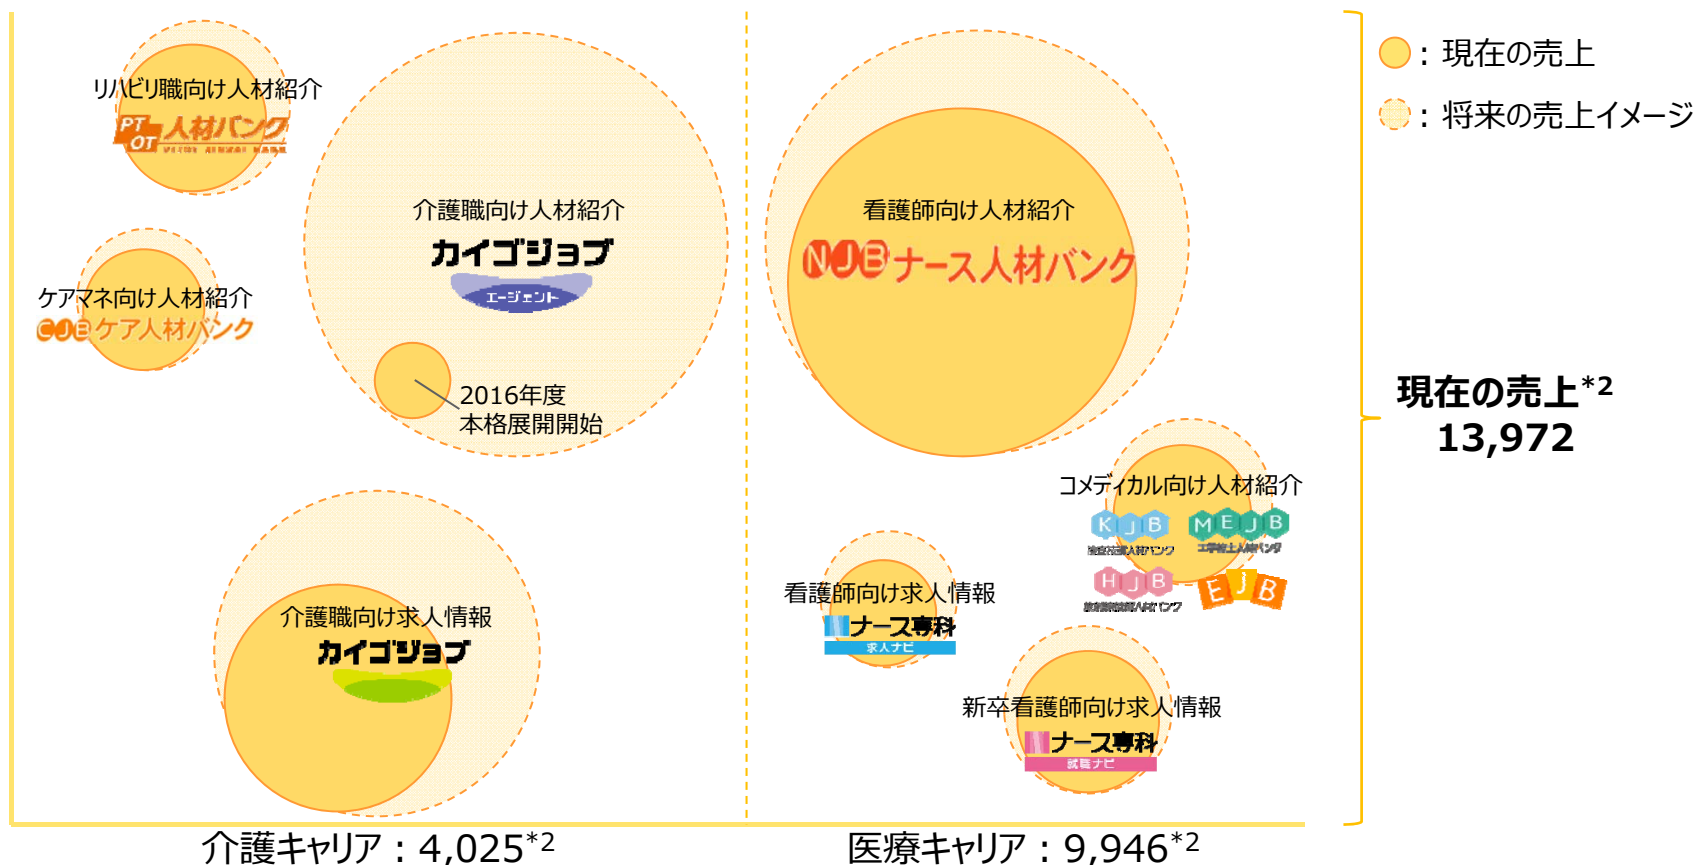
：現在の売上

：将来の売上イメージ

リハビリ職向け人材紹介

PT OT 人材バンク

介護職向け人材紹介

カイゴジョブ

エージェント

2016年度
本格展開開始

ケアマネ向け人材紹介

CJB ケア人材バンク

介護職向け求人情報

カイゴジョブ

看護師向け人材紹介

NJB ナース人材バンク

コメディカル向け人材紹介

KJB

MEJB

HJB

EJB

看護師向け求人情報

ナース専科

求人ナビ

新卒看護師向け求人情報

ナース専科

就職ナビ

現在の売上$^{*2}$
13,972

介護キャリア：4,025$^{*2}$

医療キャリア：9,946$^{*2}$